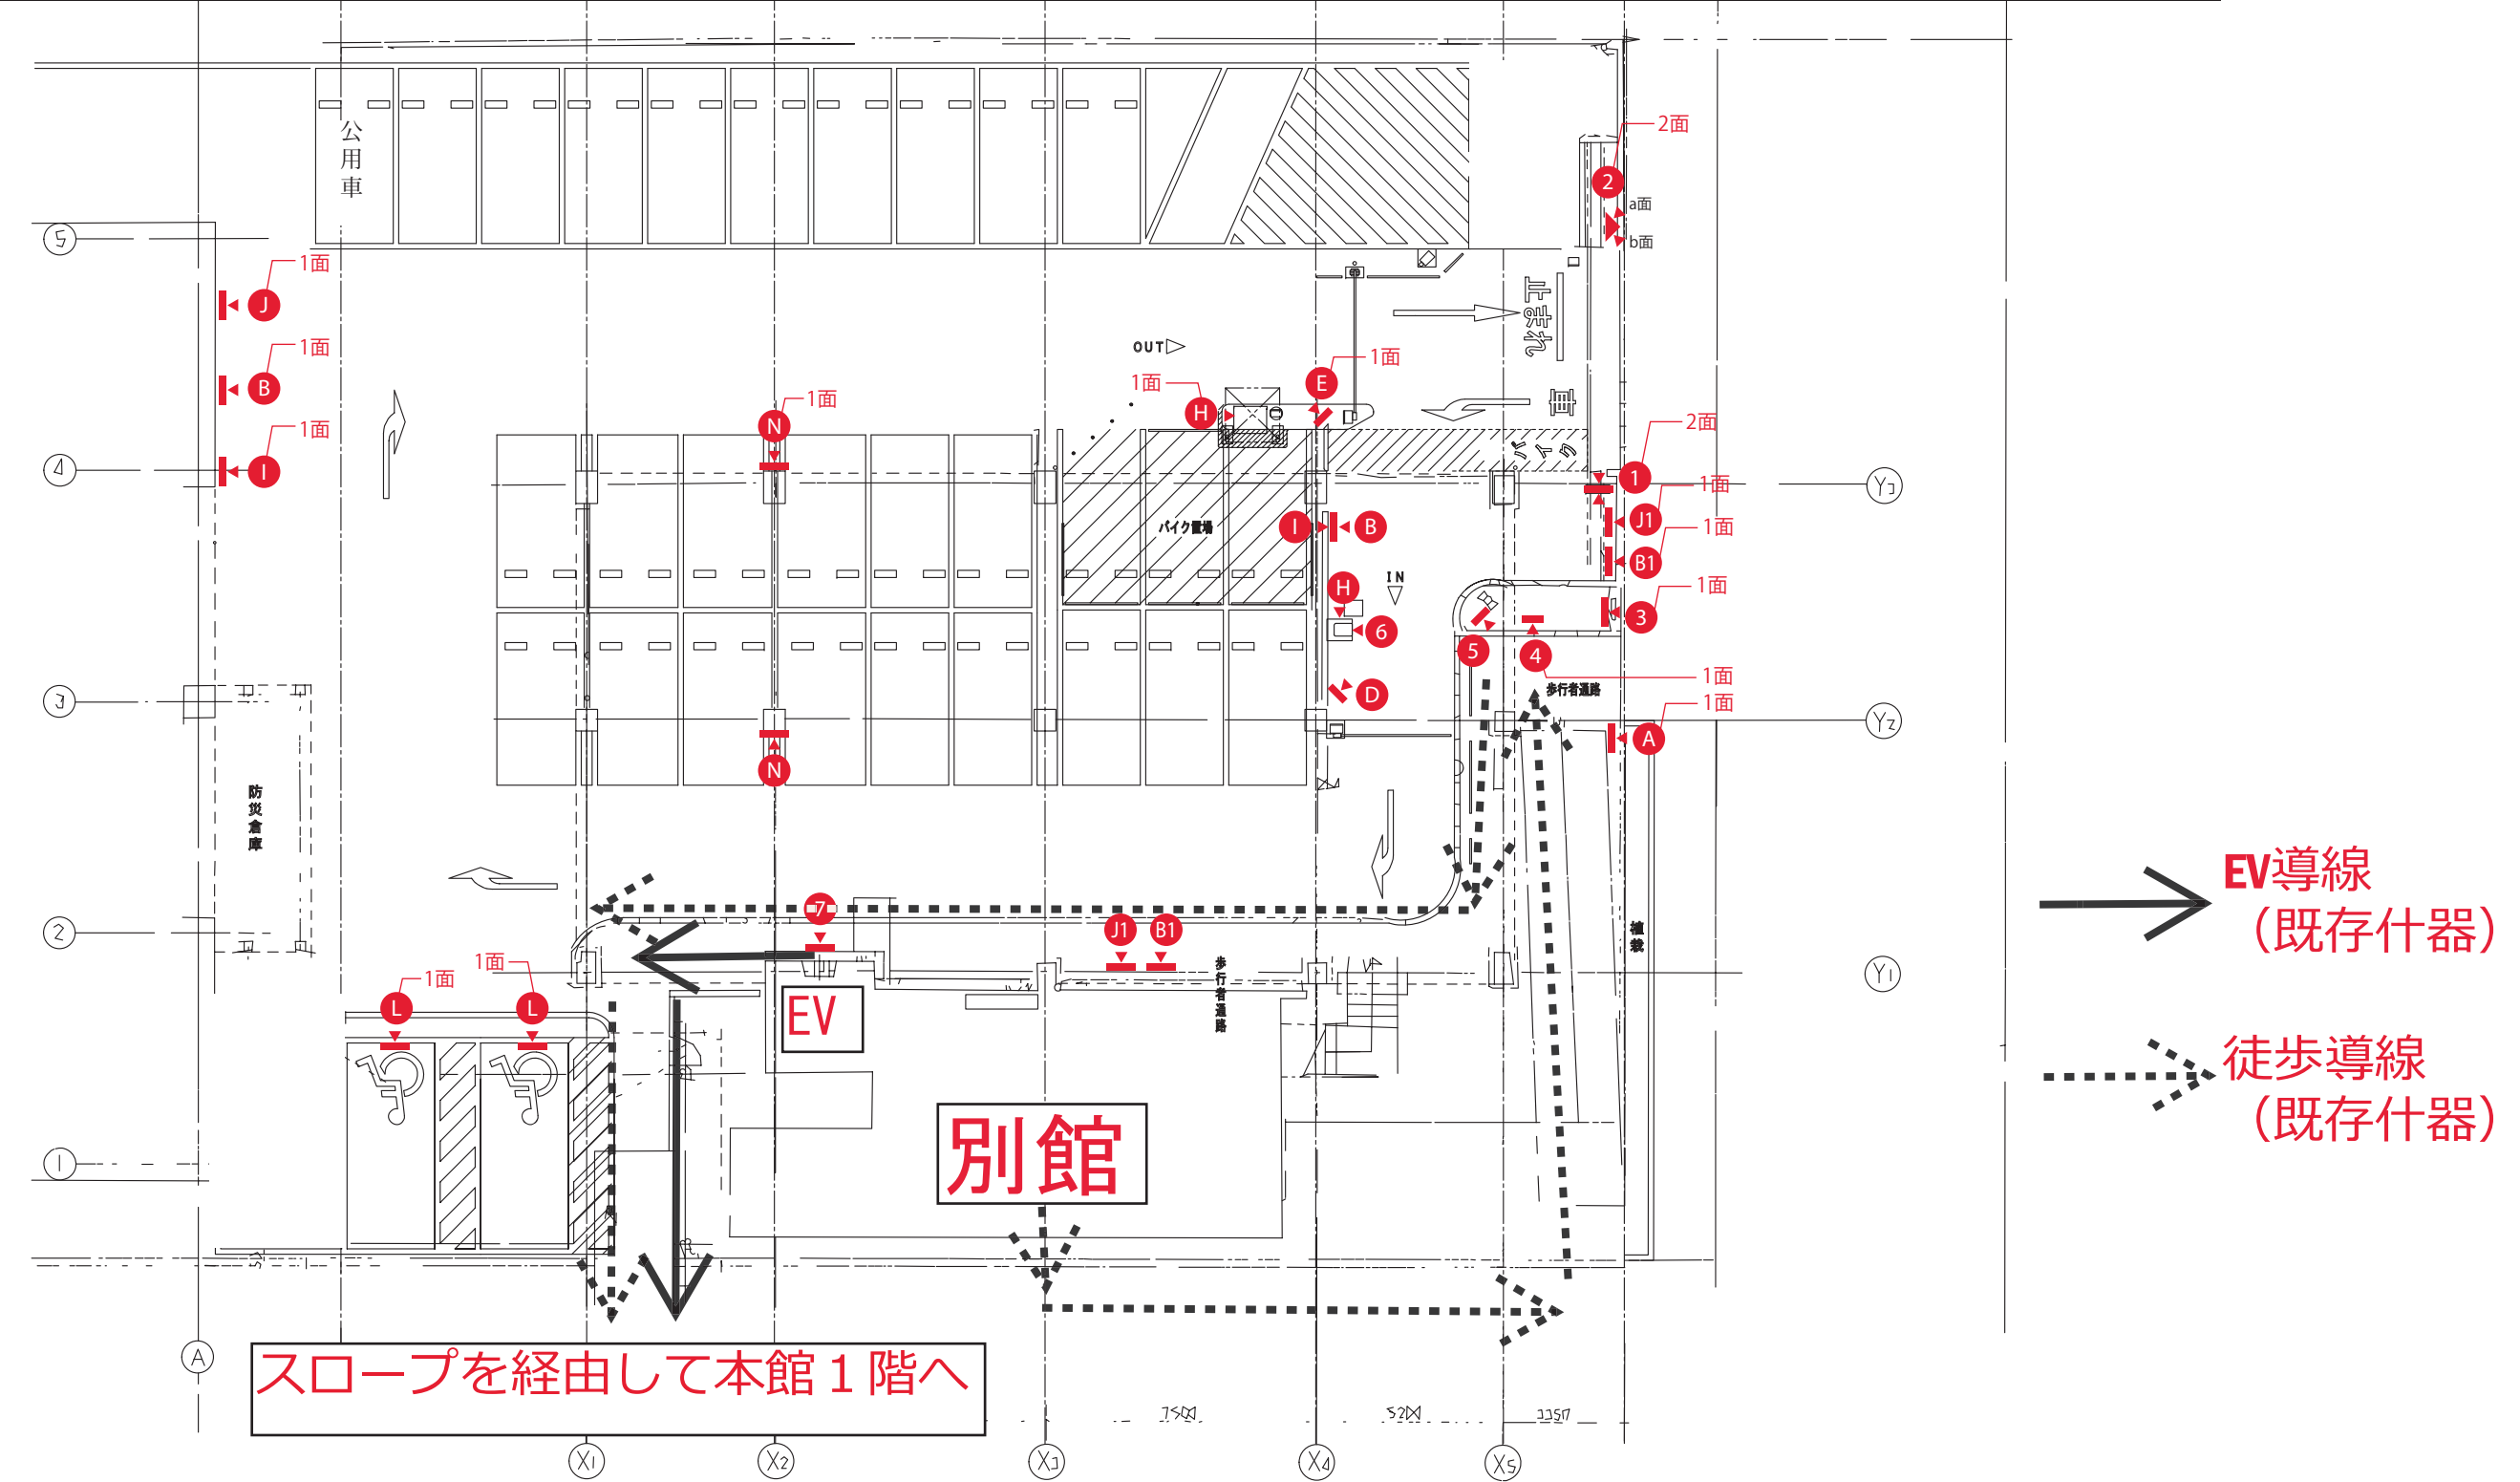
公用車

2面
2
a面
b面

止まれ

1面 J
1面 B
1面 I

⑤
④
③
②
①

OUT▷
1面
E
1面
H
1面
N

2面
1
1面
J1
1面
B1
1面
3

I B
バイク置場
H
IN
6
5
4
D
歩行者通路
1面
1面
A

N

Y3
Y2
Y1

防災倉庫

7
J1 B1
歩行者通路

1面 L
1面 L

EV

別館

植栽

EV導線
（既存什器）

徒歩導線
（既存什器）

スロープを経由して本館１階へ

A
X1
X2
X3
X4
X5